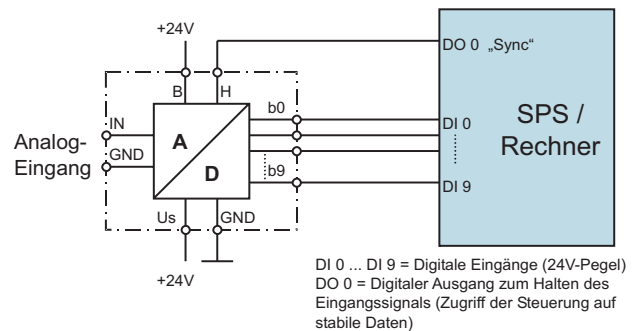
+24V

DO 0 „Sync“

B H

b0

IN

Analog-Eingang

GND

A

D

b9

DI 0

DI 9

SPS / Rechner

Us GND

+24V

DI 0 ... DI 9 = Digitale Eingänge (24V-Pegel)
DO 0 = Digitaler Ausgang zum Halten des Eingangssignals (Zugriff der Steuerung auf stabile Daten)